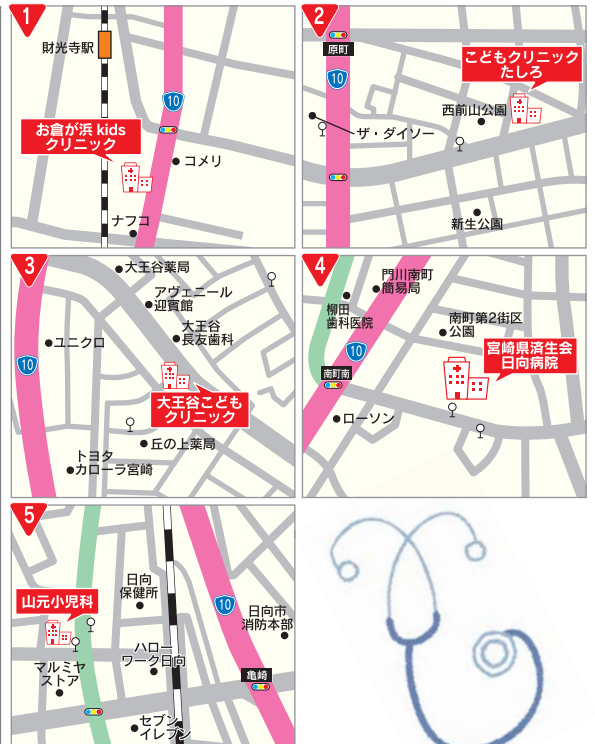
1
財光寺駅
10
お倉が浜 kids クリニック
コメリ
ナフコ

2
原町
10
こどもクリニック たしろ
西前山公園
ザ・ダイソー
新生公園

3
大王谷薬局
アヴェニール 迎賓館
大王谷 長友歯科
ユニクロ
10
大王谷こども クリニック
丘の上薬局
トヨタ カローラ宮崎

4
門川南町 簡易局
柳田 歯科医院
南町第2街区 公園
10
宮崎県済生会 日向病院
南町南
ローソン

5
日向 保健所
10
日向市 消防本部
山元小児科
ハロー ワーク日向
マルミヤ ストア
亀崎
セブン イレブン